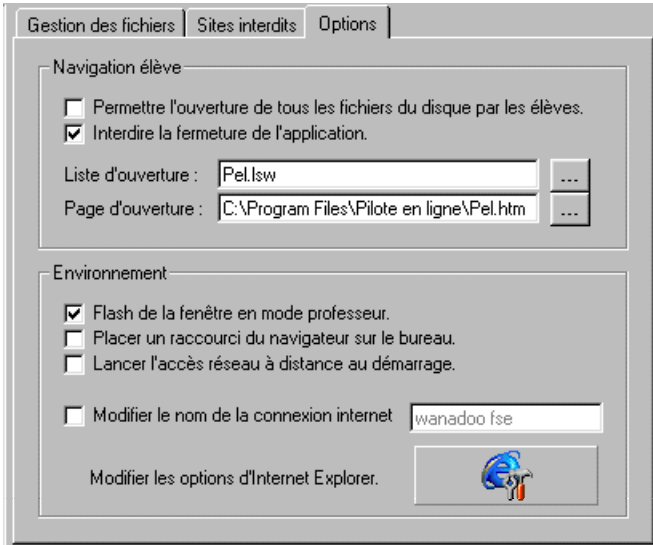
Gestion des fichiers | Sites interdits | Options

Navigation élève

☐ Permettre l'ouverture de tous les fichiers du disque par les élèves.
☑ Interdire la fermeture de l'application.

Liste d'ouverture : Pel.lsw ...
Page d'ouverture : C:\Program Files\Pilote en ligne\Pel.htm ...

Environnement

☑ Flash de la fenêtre en mode professeur.
☐ Placer un raccourci du navigateur sur le bureau.
☐ Lancer l'accès réseau à distance au démarrage.

☐ Modifier le nom de la connexion internet wanadoo fse

Modifier les options d'Internet Explorer.